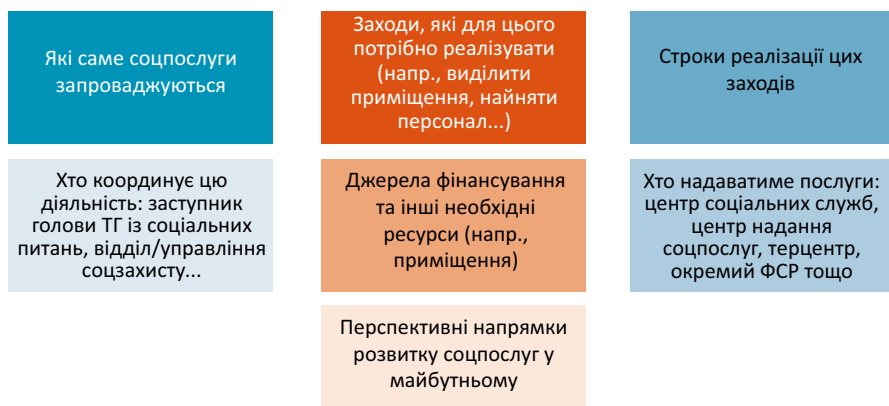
Які саме соцпослуги запроваджуються

Заходи, які для цього потрібно реалізувати (напр., виділити приміщення, найняти персонал...)

Строки реалізації цих заходів

Хто координує цю діяльність: заступник голови ТГ із соціальних питань, відділ/управління соцзахисту...

Джерела фінансування та інші необхідні ресурси (напр., приміщення)

Хто надаватиме послуги: центр соціальних служб, центр надання соцпослуг, терцентр, окремий ФСР тощо

Перспективні напрямки розвитку соцпослуг у майбутньому